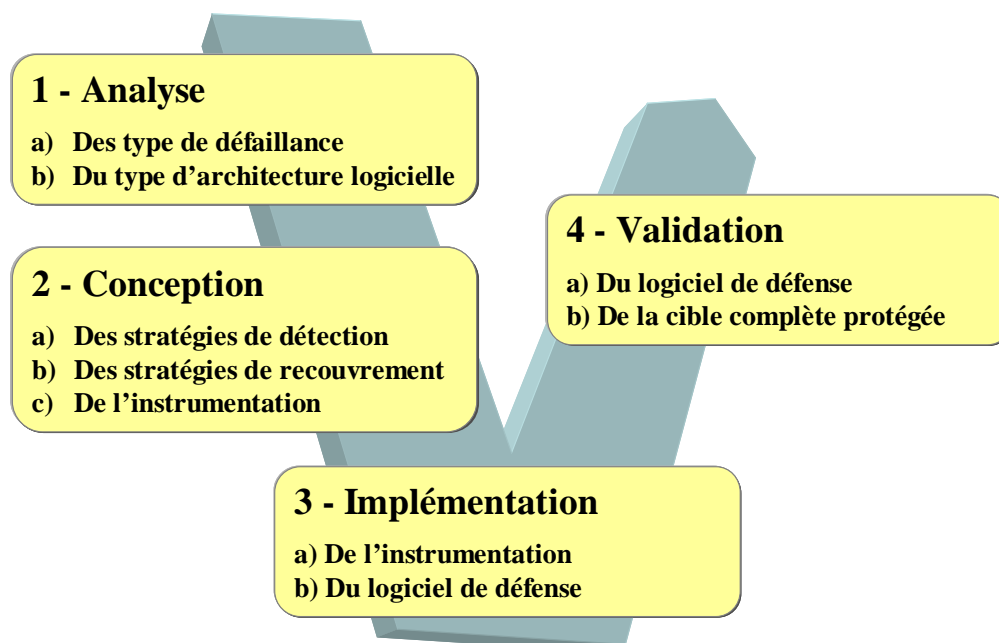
1 - Analyse

a) Des type de défaillance
b) Du type d’architecture logicielle

2 - Conception

a) Des stratégies de détection
b) Des stratégies de recouvrement
c) De l’instrumentation

3 - Implémentation

a) De l’instrumentation
b) Du logiciel de défense

4 - Validation

a) Du logiciel de défense
b) De la cible complète protégée